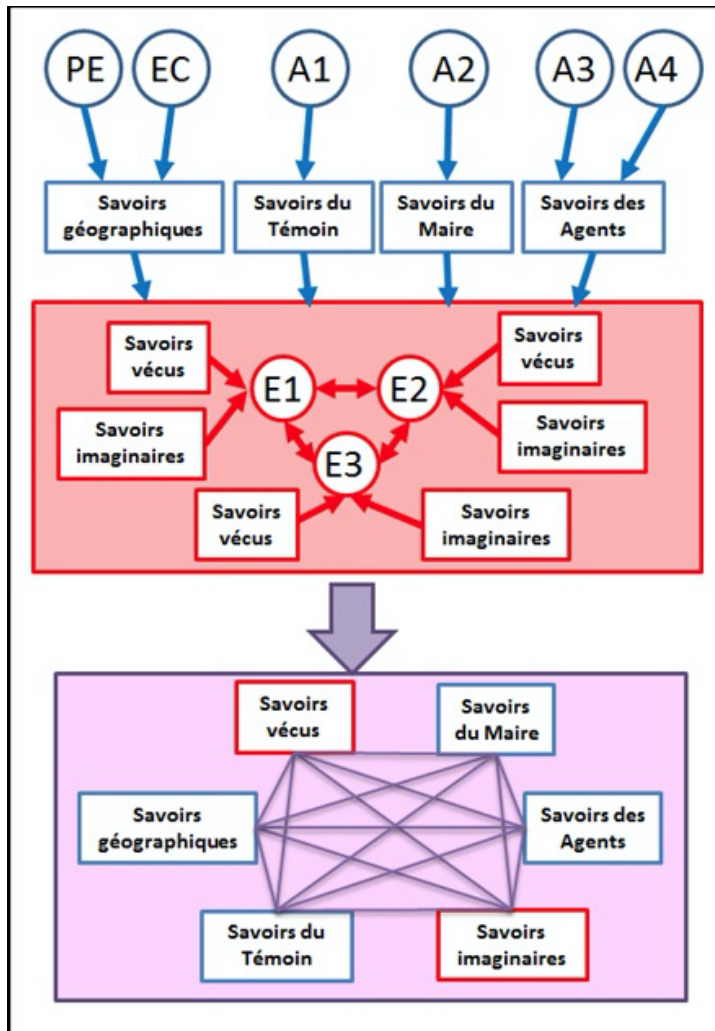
PE
EC
A1
A2
A3
A4

Savoirs géographiques
Savoirs du Témoin
Savoirs du Maire
Savoirs des Agents

Savoirs vécus
Savoirs imaginaires
E1
E2
E3
Savoirs vécus
Savoirs imaginaires
Savoirs vécus
Savoirs imaginaires

Savoirs vécus
Savoirs du Maire
Savoirs géographiques
Savoirs des Agents
Savoirs du Témoin
Savoirs imaginaires